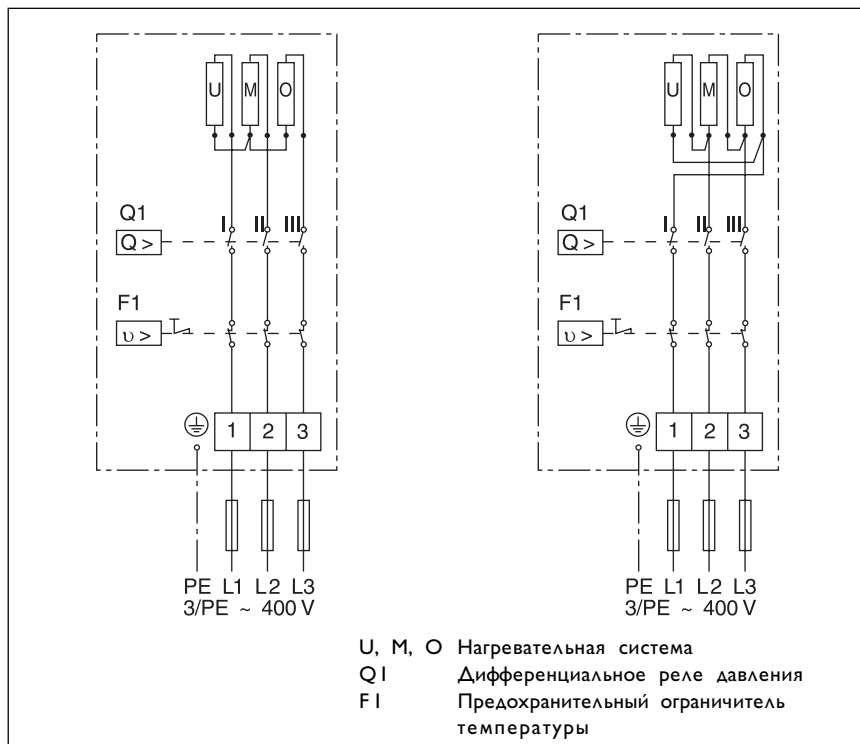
U M O

Q1
I II III
Q >

F1
υ >

1 2 3

PE L1 L2 L3
3/PE ~ 400 V

U M O

Q1
I II III
Q >

F1
υ >

1 2 3

PE L1 L2 L3
3/PE ~ 400 V

U, M, O Нагревательная система
Q1 Дифференциальное реле давления
F1 Предохранительный ограничитель температуры